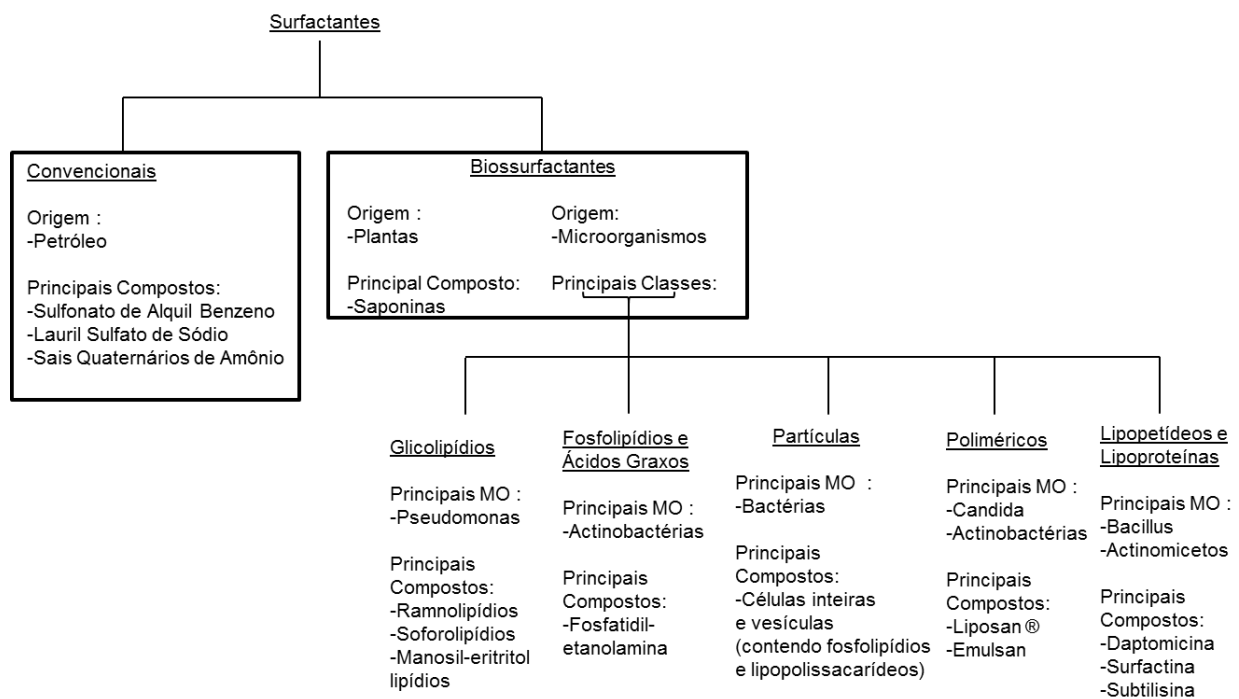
Surfactantes

Convencionais

Origem :
-Petróleo

Principais Compostos:
-Sulfonato de Alquil Benzeno
-Lauril Sulfato de Sódio
-Sais Quaternários de Amônio

Biossurfactantes

Origem :
-Plantas

Principal Composto:
-Saponinas

Origem:
-Microorganismos

Principais Classes:

Glicolipídios

Principais MO :
-Pseudomonas

Principais Compostos:
-Ramnolipídios
-Soforolipídios
-Manosil-eritritol lipídios

Fosfolipídios e Ácidos Graxos

Principais MO :
-Actinobactérias

Principais Compostos:
-Fosfatidil-etanolamina

Partículas

Principais MO :
-Bactérias

Principais Compostos:
-Células inteiras e vesículas (contendo fosfolipídios e lipopolissacarídeos)

Poliméricos

Principais MO :
-Candida
-Actinobactérias

Principais Compostos:
-Liposan ®
-Emulsan

Lipopetídeos e Lipoproteínas

Principais MO :
-Bacillus
-Actinomicetos

Principais Compostos:
-Daptomicina
-Surfactina
-Subtilisina